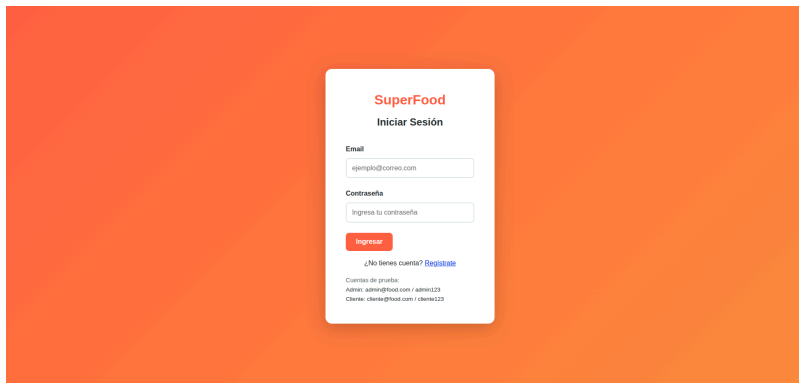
SuperFood

Iniciar Sesión

Email

ejemplo@correo.com

Contraseña

Ingresa tu contraseña

Ingresar

¿No tienes cuenta? Regístrate

Cuentas de prueba:
Admin: admin@food.com / admin123
Cliente: cliente@food.com / cliente123